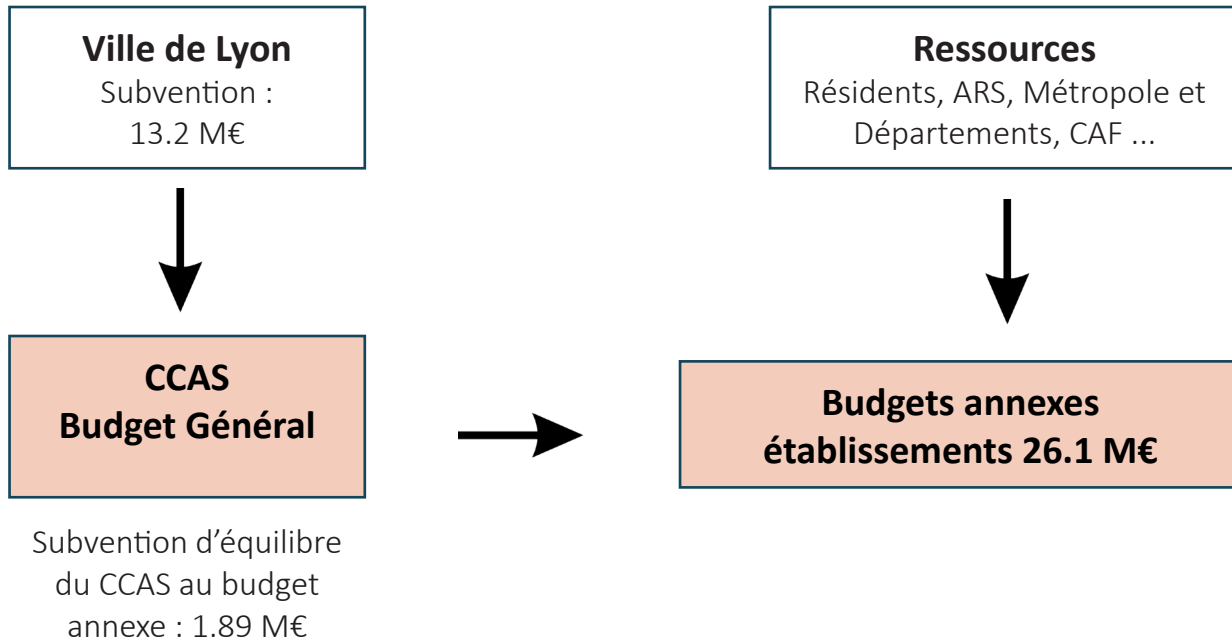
Ville de Lyon
Subvention :
13.2 M€

Ressources
Résidents, ARS, Métropole et Départements, CAF ...

CCAS
Budget Général

Budgets annexes
établissements 26.1 M€

Subvention d'équilibre du CCAS au budget annexe : 1.89 M€